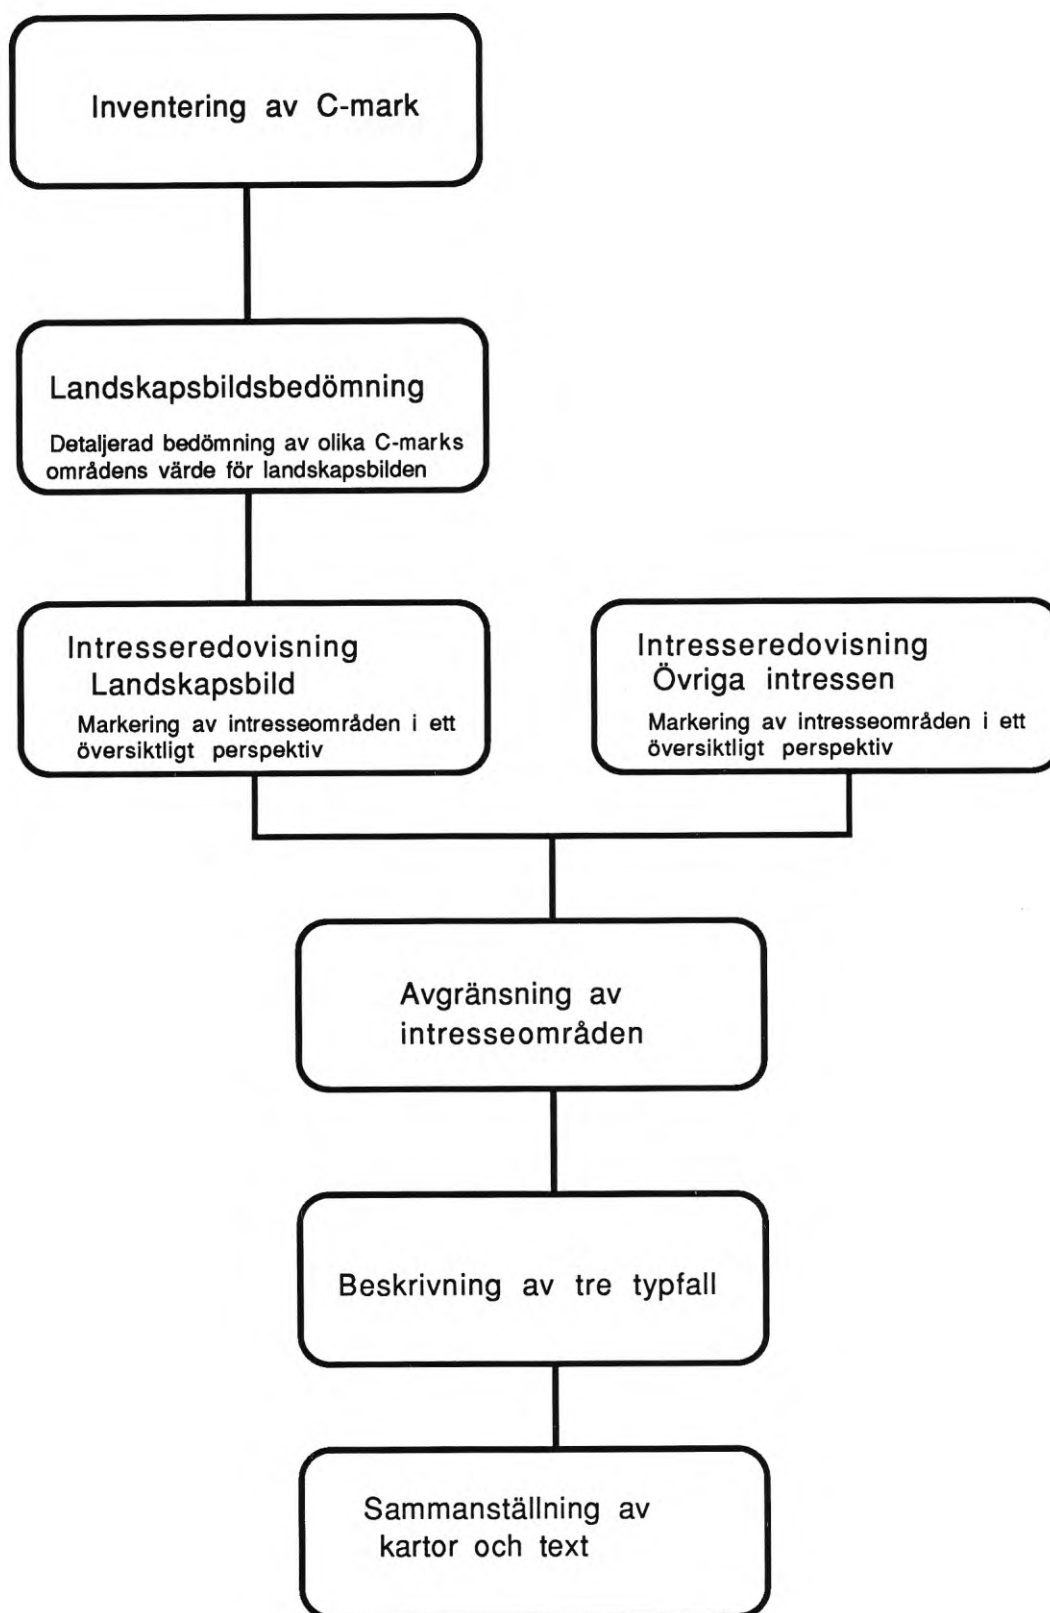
Inventering av C-mark

Landskapsbildsbedömning

Detaljerad bedömning av olika C-marks områdens värde för landskapsbilden

Intresseredovisning Landskapsbild

Markering av intresseområden i ett översiktligt perspektiv

Intresseredovisning Övriga intressen

Markering av intresseområden i ett översiktligt perspektiv

Avgränsning av intresseområden

Beskrivning av tre typfall

Sammanställning av kartor och text